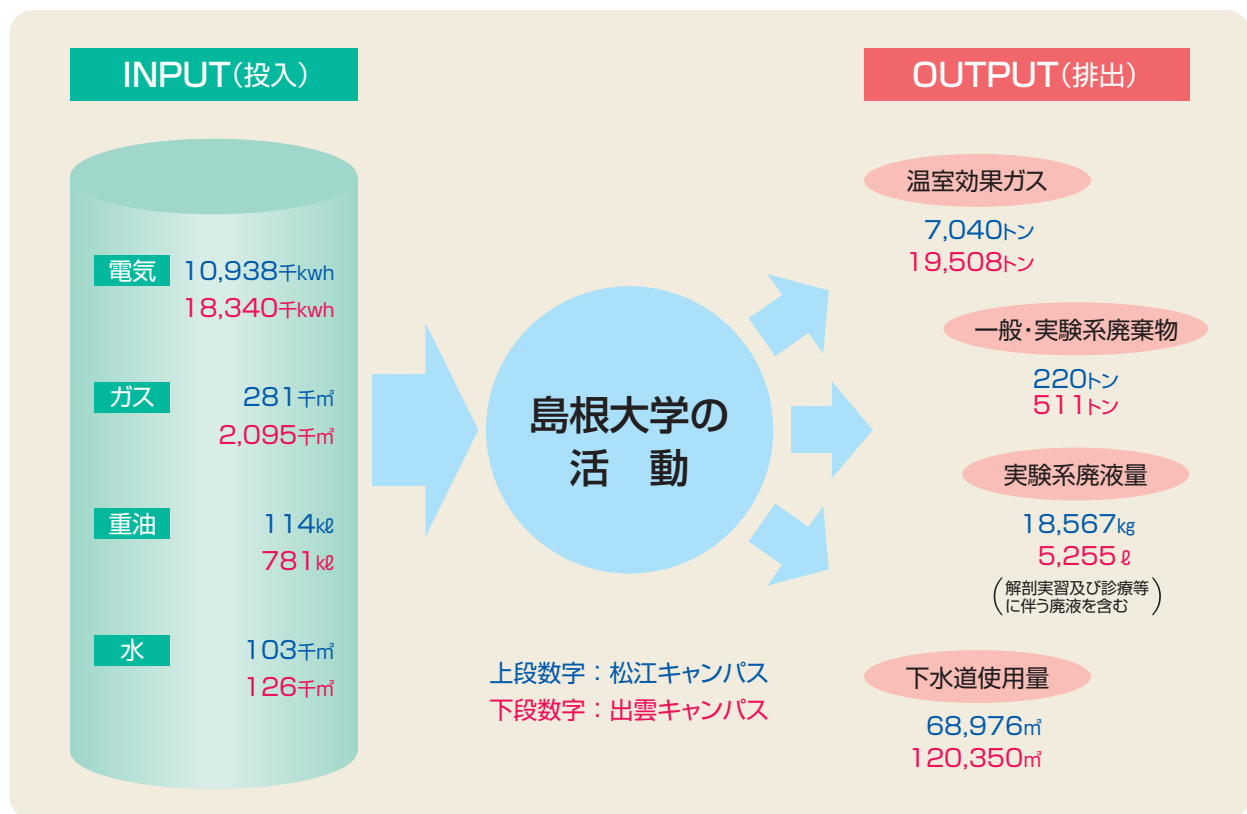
INPUT(投入)

電気 10,938千kwh
18,340千kwh

ガス 281千m³
2,095千m³

重油 114kℓ
781kℓ

水 103千m³
126千m³

島根大学の
活 動

上段数字：松江キャンパス
下段数字：出雲キャンパス

OUTPUT(排出)

温室効果ガス
7,040トン
19,508トン

一般・実験系廃棄物
220トン
511トン

実験系廃液量
18,567kg
5,255ℓ
(解剖実習及び診療等に伴う廃液を含む)

下水道使用量
68,976m³
120,350m³